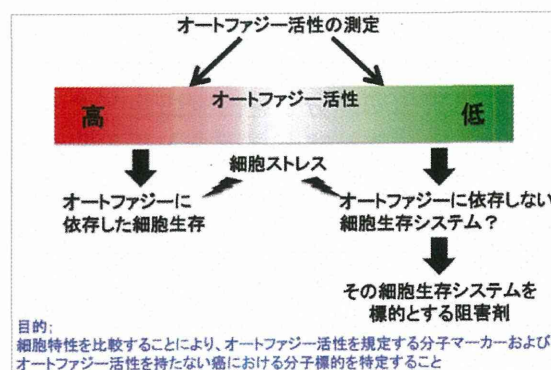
オートファジー活性の測定

オートファジー活性

高

低

細胞ストレス

オートファジーに依存した細胞生存

オートファジーに依存しない細胞生存システム？

その細胞生存システムを標的とする阻害剤

目的:
細胞特性を比較することにより、オートファジー活性を規定する分子マーカーおよびオートファジー活性を持たない癌における分子標的を特定すること